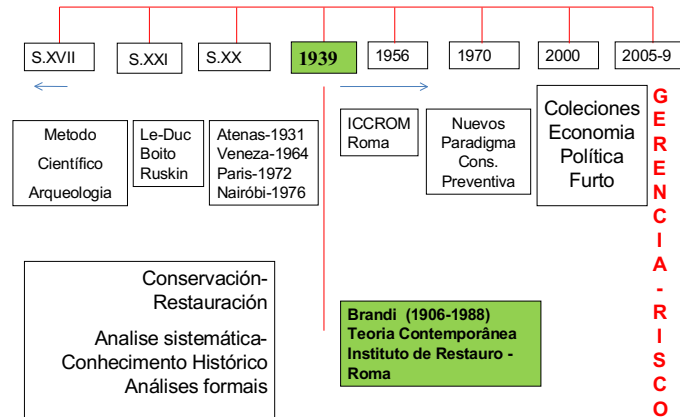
S.XVII

S.XXI

S.XX

1939

1956

1970

2000

2005-9

Metodo
Científico
Arqueologia

Le-Duc
Boito
Ruskin

Atenas-1931
Veneza-1964
Paris-1972
Nairóbi-1976

ICCROM
Roma

Nuevos
Paradigma
Cons.
Preventiva

Colecciones
Economia
Política
Furto

G
E
R
E
N
C
I
A
-
R
I
S
C
O

Conservación-
Restauración

Analise sistemática-
Conhecimento Histórico
Análises formais

Brandi (1906-1988)
Teoria Contemporânea
Instituto de Restauro -
Roma